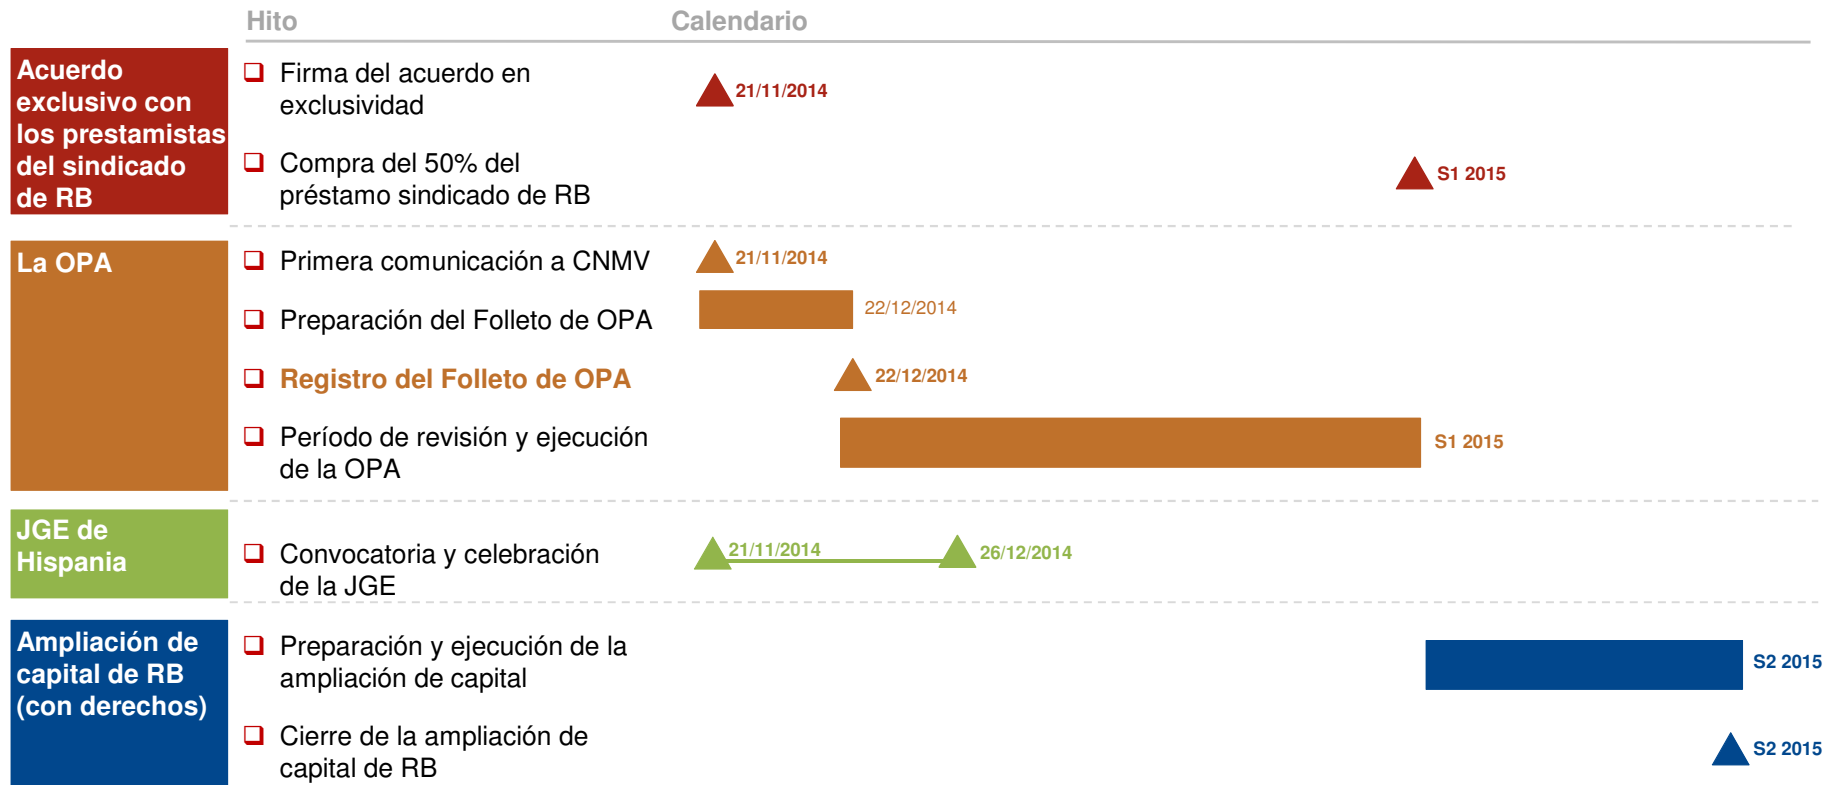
Hito Calendario

Acuerdo exclusivo con los prestamistas del sindicado de RB

❑ Firma del acuerdo en exclusividad 21/11/2014

❑ Compra del 50% del préstamo sindicado de RB S1 2015

La OPA

❑ Primera comunicación a CNMV 21/11/2014

❑ Preparación del Folleto de OPA 22/12/2014

❑ Registro del Folleto de OPA 22/12/2014

❑ Período de revisión y ejecución de la OPA S1 2015

JGE de Hispania

❑ Convocatoria y celebración de la JGE 21/11/2014 26/12/2014

Ampliación de capital de RB (con derechos)

❑ Preparación y ejecución de la ampliación de capital S2 2015

❑ Cierre de la ampliación de capital de RB S2 2015